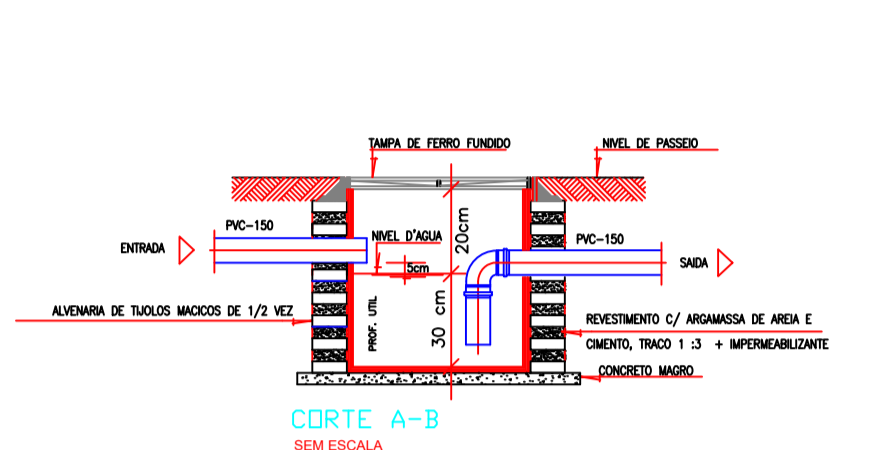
TAMPA DE FERRO FUNDIDO

NIVEL DE PASSEIO

PVC-150

ENTRADA

NIVEL D'AGUA

20cm

5cm

PVC-150

SAIDA

ALVENARIA DE TIJOLOS MACICOS DE 1/2 VEZ

PROF. UTIL

30 cm

REVESTIMENTO C/ ARGAMASSA DE AREIA E CIMENTO, TRACO 1 :3 + IMPERMEABILIZANTE

CONCRETO MAGRO

CORTE A-B

SEM ESCALA